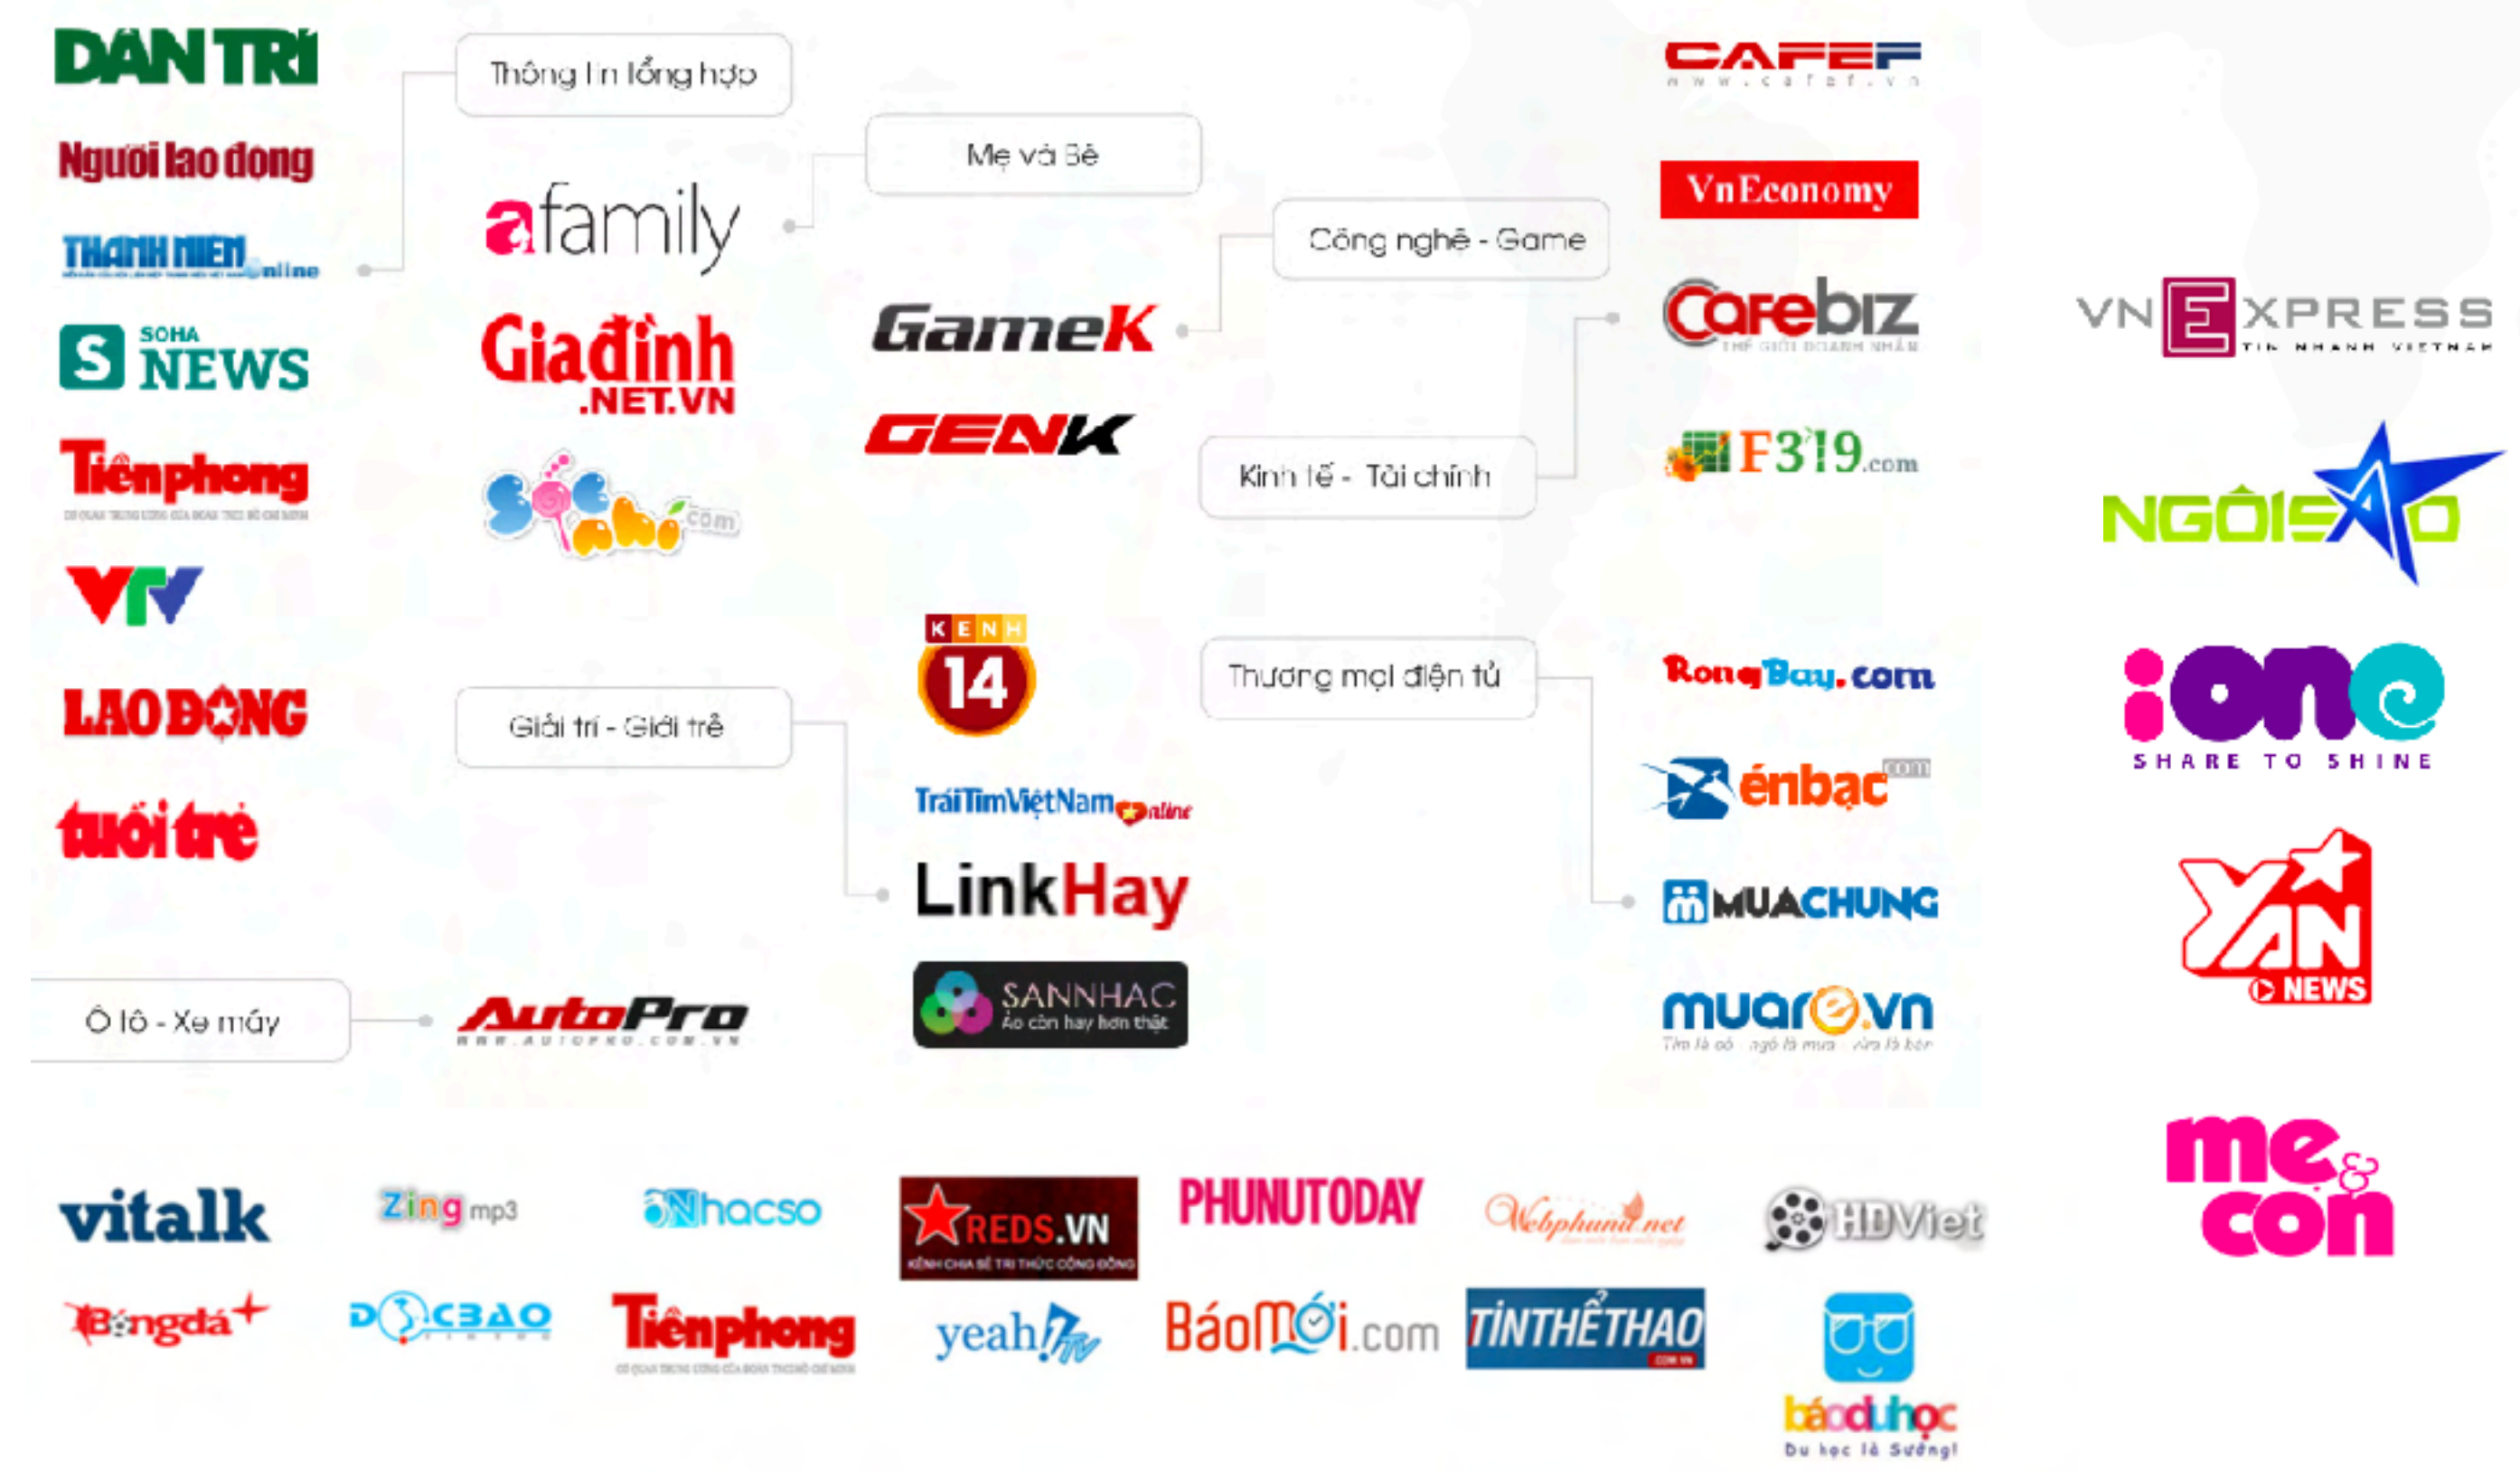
DÂN TRÍ
Người lao động
THANH NIÊN online
SOHA NEWS
Tiền phong
VTV
LAO ĐỘNG
tuổi trẻ

Thông tin tổng hợp
afamily
Giađình .NET.VN
sóc nhí .com

Mẹ và Bé
GameK
GENK

Công nghệ - Game
Kinh tế - Tài chính

CAFEF www.cafef.vn
VnEconomy
CafeBiz
F319.com

VNEXPRESS TIN NHANH VIETNAM
NGÔISAO

KENH 14
TráiTimViệtNam online
LinkHay
SANNHAC Ảo còn hay hơn thật

Giải trí - Giới trẻ
Thương mại điện tử

RongBay.com
énbạc.com
MUACHUNG
muare.vn

ione SHARE TO SHINE
YAN NEWS

Ô tô - Xe máy
AutoPro www.autopro.com.vn

me & con

vitalk
Zing mp3
Nhacso
REDS.VN
PHUNUTODAY
Webphunu.net
HDViet

Bongda+
DOCBAO
Tiền phong
yeah!TV
BáoMới.com
TINTHETHAO
báoduhọc Du học là Sướng!